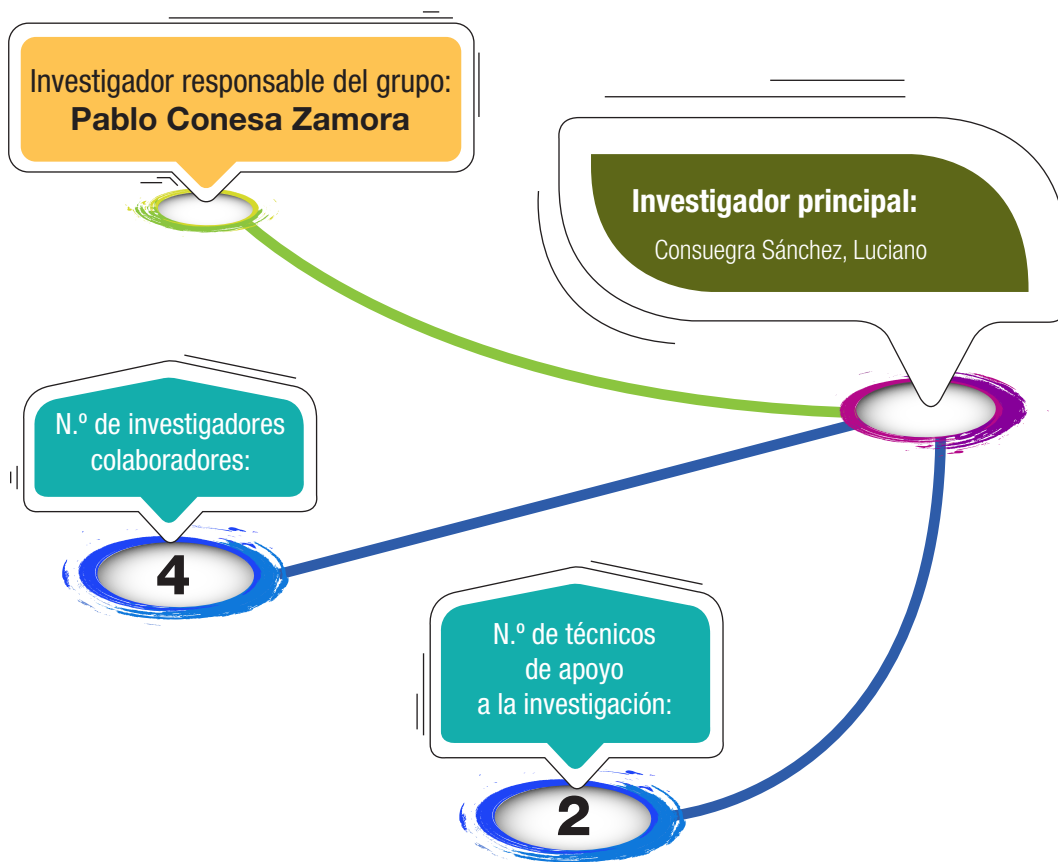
Investigador responsable del grupo:
**Pablo Conesa Zamora**

**Investigador principal:**
Consuegra Sánchez, Luciano

N.º de investigadores colaboradores:

4

N.º de técnicos de apoyo a la investigación:

2